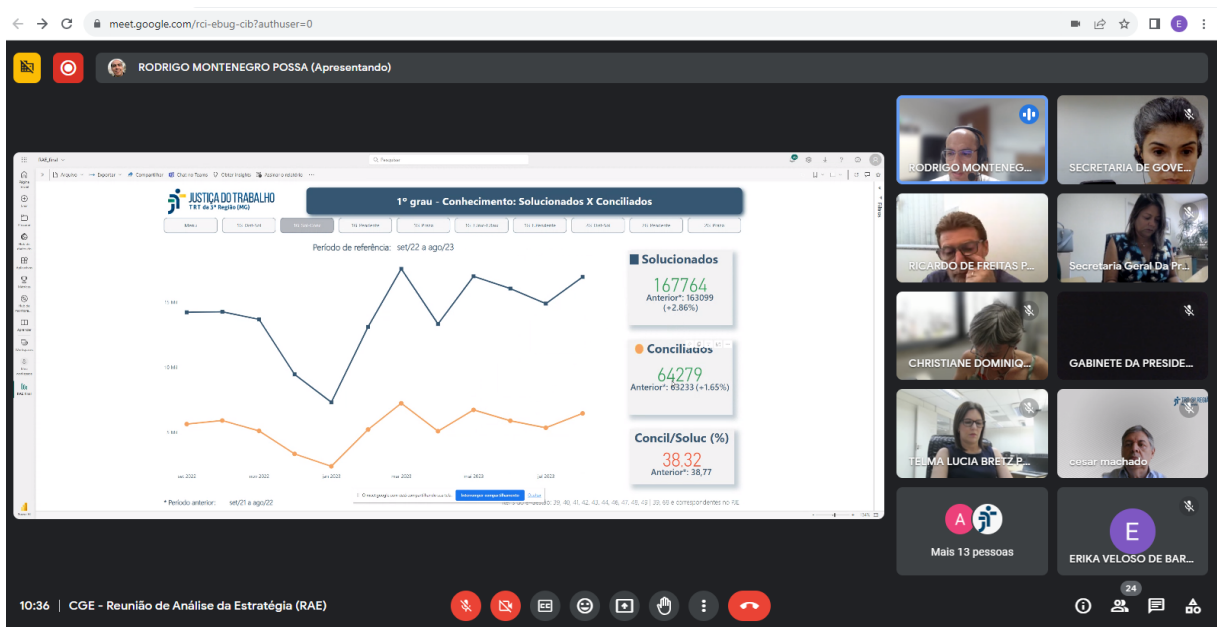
meet.google.com/rci-ebug-cib?authuser=0

RODRIGO MONTENEGRO POSSA (Apresentando)

Pesquisar

Arquivo Exportar Compartilhar Chat no Teams Obter insights Assinar relatório

JUSTIÇA DO TRABALHO
TRT da 3ª Região (MG)

1º grau - Conhecimento: Solucionados X Conciliados

Período de referência: set/22 a ago/23

Solucionados
167764
Anterior*: 163099
(+2.86%)

Conciliados
64279
Anterior*: 63233 (+1.65%)

Concil/Soluc (%)
38.32
Anterior*: 38,77

15 Mil

10 Mil

5 Mil

set 2022
nov 2022
jan 2023
mar 2023
mai 2023
jul 2023

* Período anterior: set/21 a ago/22

RODRIGO MONTENEG...
SECRETARIA DE GOVE...
RICARDO DE FREITAS P...
Secretaria Geral Da Pr...
CHRISTIANE DOMINIQ...
GABINETE DA PRESIDE...
TELMA LUCIA BRETZ P...
cesar machado
Mais 13 pessoas
ERIKA VELOSO DE BAR...

10:36 | CGE - Reunião de Análise da Estratégia (RAE)

24